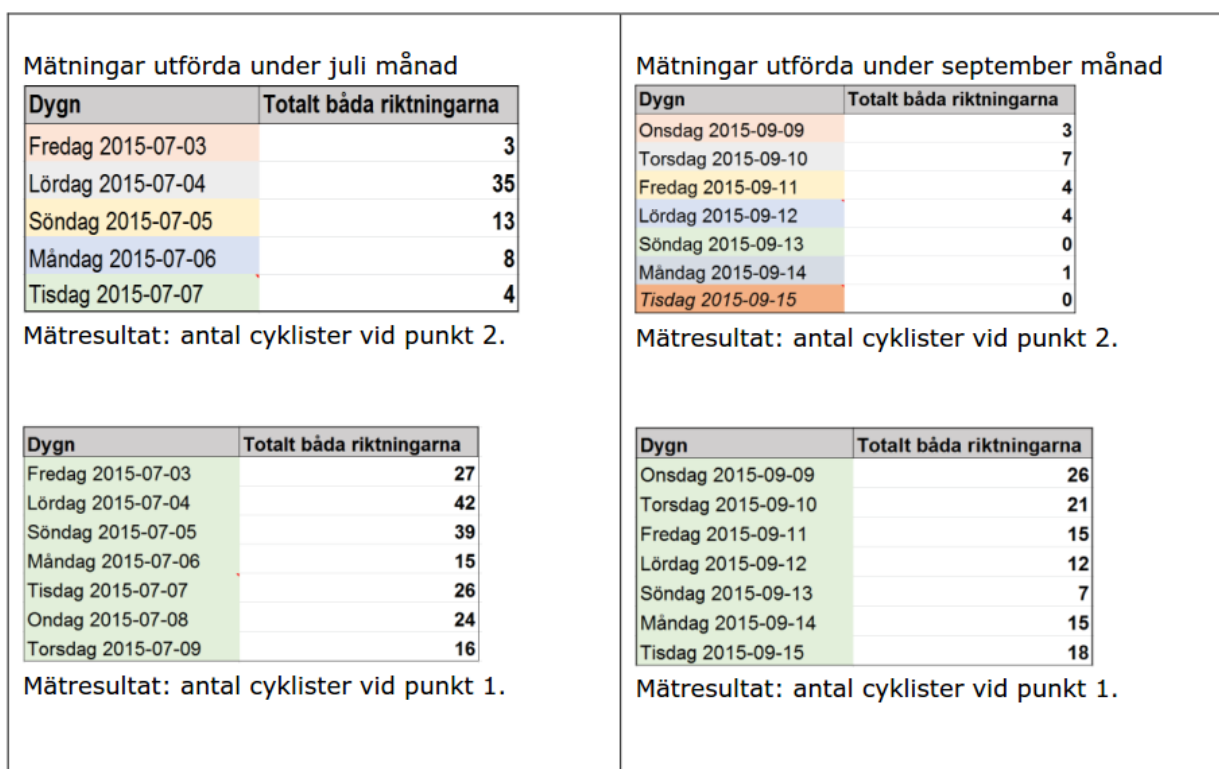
Mätningar utförda under juli månad

| Dygn | Totalt båda riktningarna |
|---|---|
| Fredag 2015-07-03 | 3 |
| Lördag 2015-07-04 | 35 |
| Söndag 2015-07-05 | 13 |
| Måndag 2015-07-06 | 8 |
| Tisdag 2015-07-07 | 4 |

Mätresultat: antal cyklister vid punkt 2.

| Dygn | Totalt båda riktningarna |
|---|---|
| Fredag 2015-07-03 | 27 |
| Lördag 2015-07-04 | 42 |
| Söndag 2015-07-05 | 39 |
| Måndag 2015-07-06 | 15 |
| Tisdag 2015-07-07 | 26 |
| Ondag 2015-07-08 | 24 |
| Torsdag 2015-07-09 | 16 |

Mätresultat: antal cyklister vid punkt 1.

Mätningar utförda under september månad

| Dygn | Totalt båda riktningarna |
|---|---|
| Onsdag 2015-09-09 | 3 |
| Torsdag 2015-09-10 | 7 |
| Fredag 2015-09-11 | 4 |
| Lördag 2015-09-12 | 4 |
| Söndag 2015-09-13 | 0 |
| Måndag 2015-09-14 | 1 |
| Tisdag 2015-09-15 | 0 |

Mätresultat: antal cyklister vid punkt 2.

| Dygn | Totalt båda riktningarna |
|---|---|
| Onsdag 2015-09-09 | 26 |
| Torsdag 2015-09-10 | 21 |
| Fredag 2015-09-11 | 15 |
| Lördag 2015-09-12 | 12 |
| Söndag 2015-09-13 | 7 |
| Måndag 2015-09-14 | 15 |
| Tisdag 2015-09-15 | 18 |

Mätresultat: antal cyklister vid punkt 1.